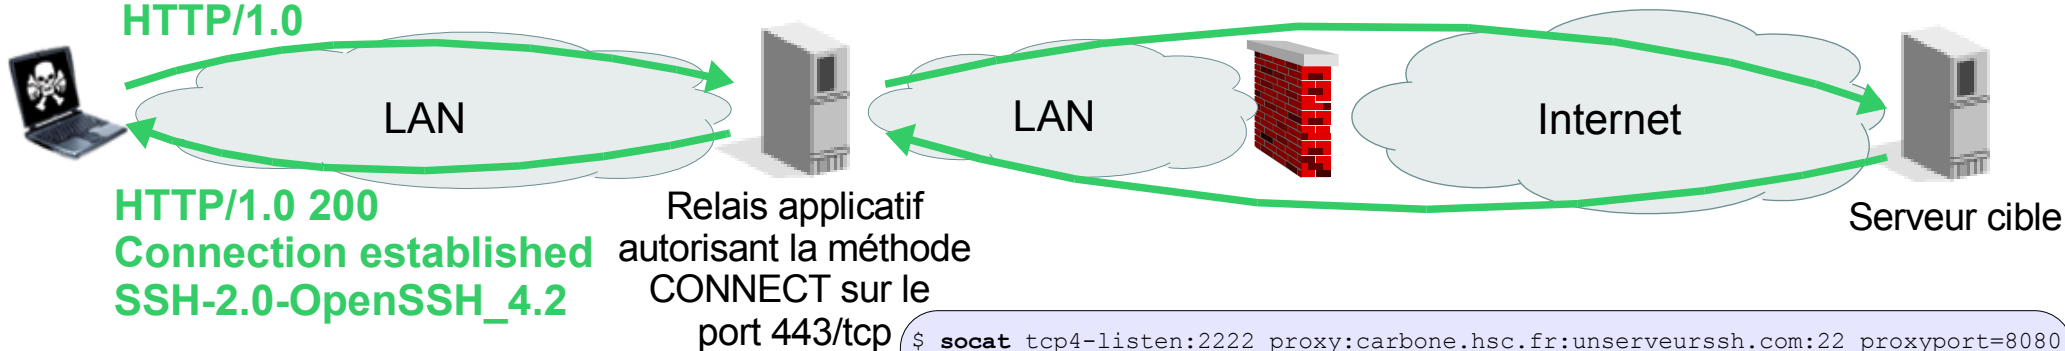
HTTP/1.0

LAN

LAN

Internet

HTTP/1.0 200
Connection established
SSH-2.0-OpenSSH_4.2

Relais applicatif autorisant la méthode CONNECT sur le port 443/tcp

Serveur cible

$ socat tcp4-listen:2222 proxy:carbone.hsc.fr:unserveurssh.com:22 proxyport=8080